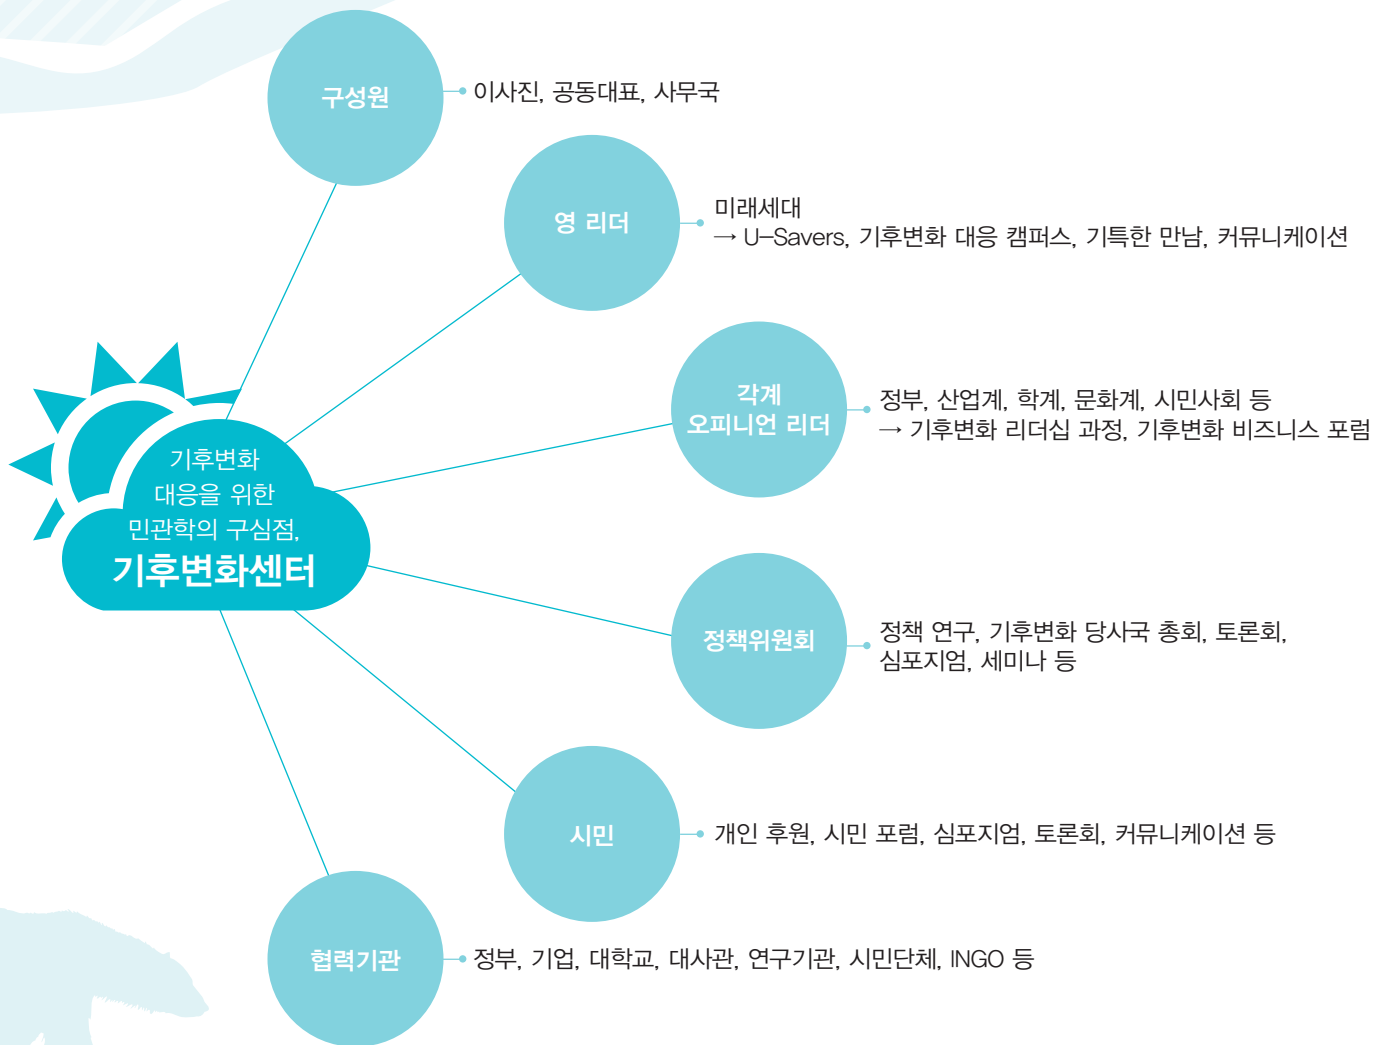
기후변화 대응을 위한 민관학의 구심점,
기후변화센터

구성원
이사진, 공동대표, 사무국

영 리더
미래세대
→ U–Savers, 기후변화 대응 캠퍼스, 기특한 만남, 커뮤니케이션

각계 오피니언 리더
정부, 산업계, 학계, 문화계, 시민사회 등
→ 기후변화 리더십 과정, 기후변화 비즈니스 포럼

정책위원회
정책 연구, 기후변화 당사국 총회, 토론회, 심포지엄, 세미나 등

시민
개인 후원, 시민 포럼, 심포지엄, 토론회, 커뮤니케이션 등

협력기관
정부, 기업, 대학교, 대사관, 연구기관, 시민단체, INGO 등